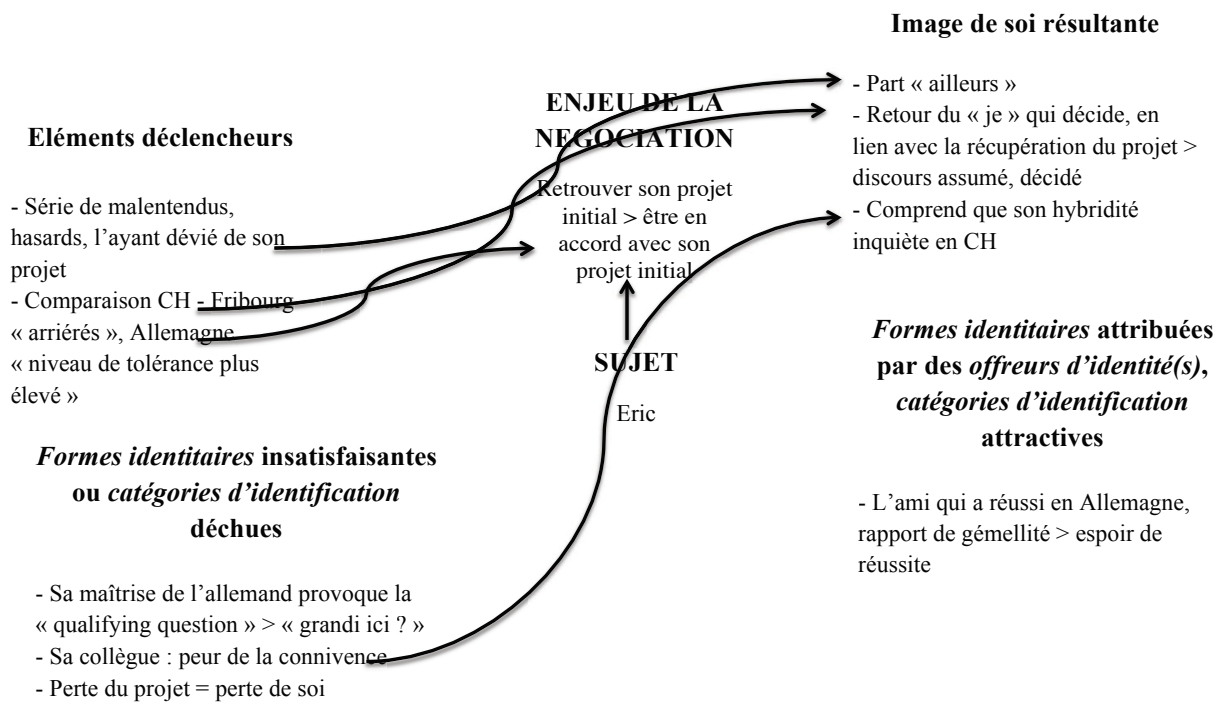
Image de soi résultante

- Part « ailleurs »
- Retour du « je » qui décide, en lien avec la récupération du projet > discours assumé, décidé
- Comprend que son hybridité inquiète en CH

ENJEU DE LA NEGOCIATION

Retrouver son projet initial > être en accord avec son projet initial

Eléments déclencheurs

- Série de malentendus, hasards, l'ayant dévié de son projet
- Comparaison CH - Fribourg « arriérés », Allemagne « niveau de tolérance plus élevé »

SUJET

Eric

*Formes identitaires* attribuées par des *offreurs d'identité(s)*, *catégories d'identification* attractives

- L'ami qui a réussi en Allemagne, rapport de gémellité > espoir de réussite

*Formes identitaires* insatisfaisantes ou *catégories d'identification* déchues

- Sa maîtrise de l'allemand provoque la « qualifying question » > « grandi ici ? »
- Sa collègue : peur de la connivence
- Perte du projet = perte de soi